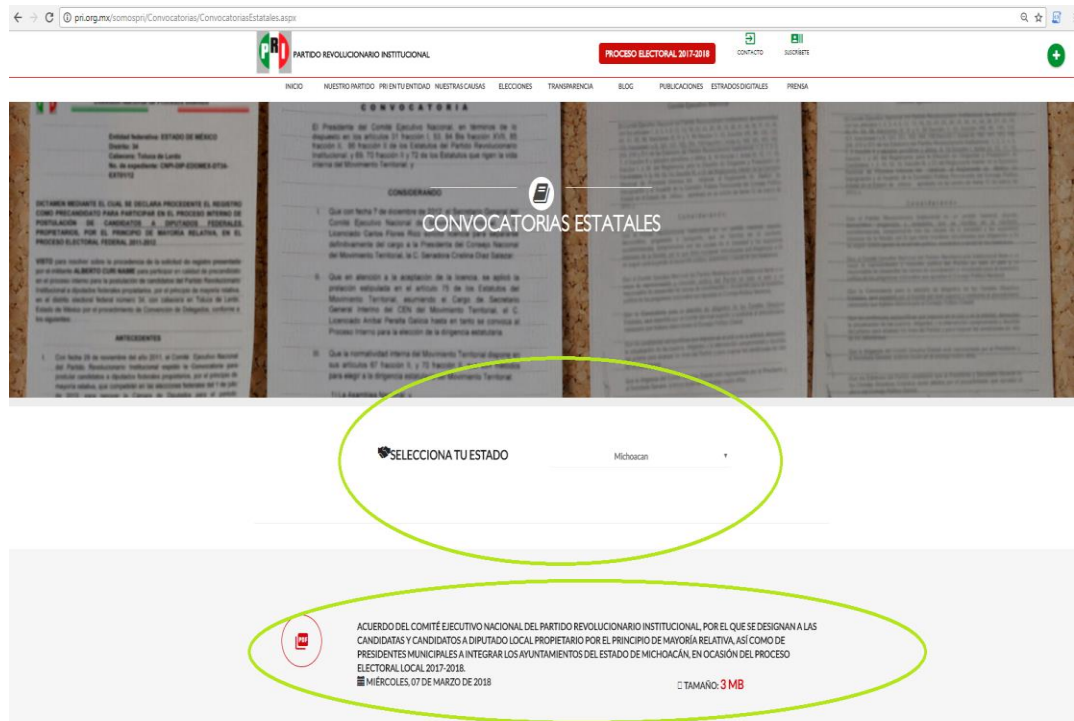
pri.org.mx/somospri/Convocatorias/ConvocatoriasEstatales.aspx

PRI PARTIDO REVOLUCIONARIO INSTITUCIONAL

PROCESO ELECTORAL 2017-2018

CONTACTO

SUSCRÍBETE

INICIO NUESTRO PARTIDO PRI EN TU ENTIDAD NUESTRAS CAUSAS ELECCIONES TRANSPARENCIA BLOG PUBLICACIONES ESTRADOS DIGITALES PRENSA

CONVOCATORIAS ESTATALES

SELECCIONA TU ESTADO

Michoacan

PDF

ACUERDO DEL COMITÉ EJECUTIVO NACIONAL DEL PARTIDO REVOLUCIONARIO INSTITUCIONAL, POR EL QUE SE DESIGNAN A LAS CANDIDATAS Y CANDIDATOS A DIPUTADO LOCAL PROPIETARIO POR EL PRINCIPIO DE MAYORÍA RELATIVA, ASÍ COMO DE PRESIDENTES MUNICIPALES A INTEGRAR LOS AYUNTAMIENTOS DEL ESTADO DE MICHOACÁN, EN OCASIÓN DEL PROCESO ELECTORAL LOCAL 2017-2018.

MIÉRCOLES, 07 DE MARZO DE 2018

TAMAÑO: 3 MB